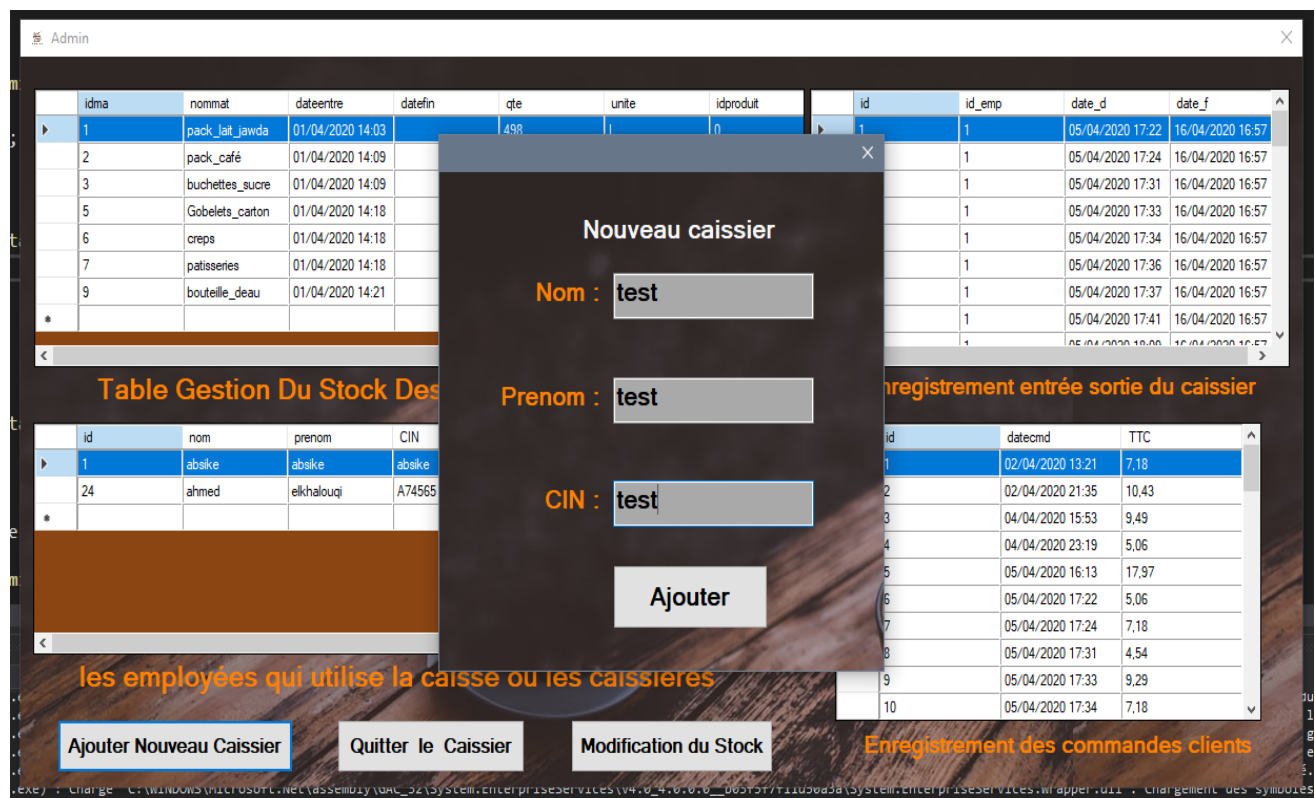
Admin

| | idma | nommat | dateentre | datefin | qte | unite | idproduit |
|---|---|---|---|---|---|---|---|
| ▸ | 1 | pack_lait_jawda | 01/04/2020 14:03 | | 498 | l | 0 |
| | 2 | pack_café | 01/04/2020 14:09 | | | | |
| | 3 | buchettes_sucre | 01/04/2020 14:09 | | | | |
| | 5 | Gobelets_carton | 01/04/2020 14:18 | | | | |
| | 6 | creps | 01/04/2020 14:18 | | | | |
| | 7 | patisseries | 01/04/2020 14:18 | | | | |
| | 9 | bouteille_deau | 01/04/2020 14:21 | | | | |
| * | | | | | | | |

| | id | id_emp | date_d | date_f |
|---|---|---|---|---|
| ▸ | 1 | 1 | 05/04/2020 17:22 | 16/04/2020 16:57 |
| | | 1 | 05/04/2020 17:24 | 16/04/2020 16:57 |
| | | 1 | 05/04/2020 17:31 | 16/04/2020 16:57 |
| | | 1 | 05/04/2020 17:33 | 16/04/2020 16:57 |
| | | 1 | 05/04/2020 17:34 | 16/04/2020 16:57 |
| | | 1 | 05/04/2020 17:36 | 16/04/2020 16:57 |
| | | 1 | 05/04/2020 17:37 | 16/04/2020 16:57 |
| | | 1 | 05/04/2020 17:41 | 16/04/2020 16:57 |

Table Gestion Du Stock Des

nregistrement entrée sortie du caissier

| | id | nom | prenom | CIN |
|---|---|---|---|---|
| ▸ | 1 | absike | absike | absike |
| | 24 | ahmed | elkhalouqi | A74565 |
| * | | | | |

| | id | datecmd | TTC |
|---|---|---|---|
| | 1 | 02/04/2020 13:21 | 7,18 |
| | 2 | 02/04/2020 21:35 | 10,43 |
| | 3 | 04/04/2020 15:53 | 9,49 |
| | 4 | 04/04/2020 23:19 | 5,06 |
| | 5 | 05/04/2020 16:13 | 17,97 |
| | 6 | 05/04/2020 17:22 | 5,06 |
| | 7 | 05/04/2020 17:24 | 7,18 |
| | 8 | 05/04/2020 17:31 | 4,54 |
| | 9 | 05/04/2020 17:33 | 9,29 |
| | 10 | 05/04/2020 17:34 | 7,18 |

Nouveau caissier

Nom : test

Prenom : test

CIN : test

Ajouter

les employées qui utilise la caisse ou les caissieres

Ajouter Nouveau Caissier

Quitter le Caissier

Modification du Stock

Enregistrement des commandes clients

.exe) : Chargé 'C:\WINDOWS\Microsoft.Net\assembly\GAC_32\System.EnterpriseServices\v4.0_4.0.0.0__b03f5f7f11d50a3a\System.EnterpriseServices.Wrapper.dll'. Chargement des symboles